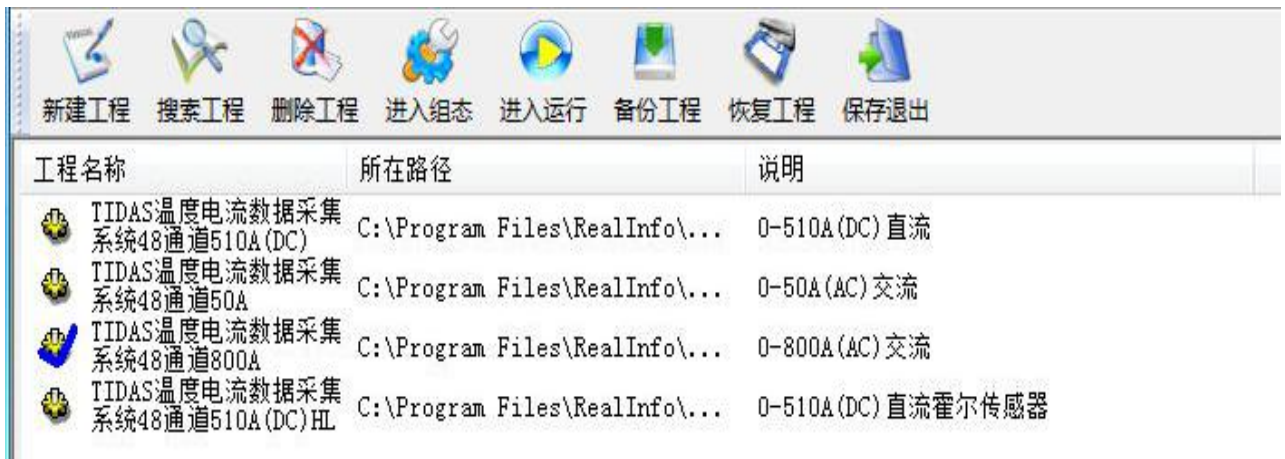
新建工程 搜索工程 删除工程 进入组态 进入运行 备份工程 恢复工程 保存退出

| 工程名称 | 所在路径 | 说明 |
|---|---|---|
| TIDAS温度电流数据采集系统48通道510A(DC) | C:\Program Files\RealInfo\... | 0-510A(DC)直流 |
| TIDAS温度电流数据采集系统48通道50A | C:\Program Files\RealInfo\... | 0-50A(AC)交流 |
| TIDAS温度电流数据采集系统48通道800A | C:\Program Files\RealInfo\... | 0-800A(AC)交流 |
| TIDAS温度电流数据采集系统48通道510A(DC)HL | C:\Program Files\RealInfo\... | 0-510A(DC)直流霍尔传感器 |